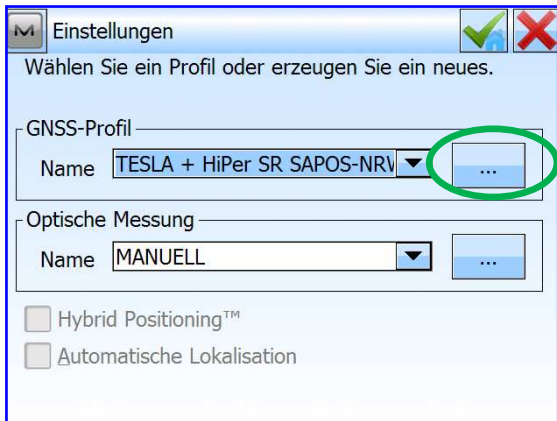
M Einstellungen

Wählen Sie ein Profil oder erzeugen Sie ein neues.

GNSS-Profil

Name TESLA + HiPer SR SAPOS-NRV ...

Optische Messung

Name MANUELL ...

Hybrid Positioning™

Automatische Lokalisation